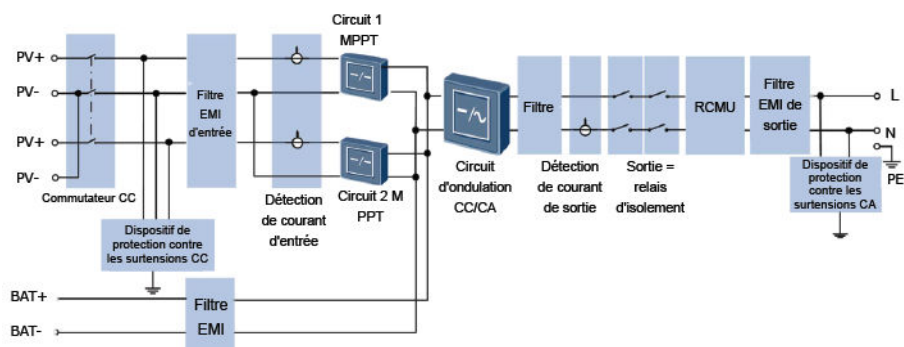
PV+
PV-
PV+
PV-
Commutateur CC
Dispositif de protection contre les surtensions CC
Filtre EMI d'entrée
Détection de courant d'entrée
Circuit 1 MPPT
Circuit 2 M PPT
Circuit d'ondulation CC/CA
Filtre
Détection de courant de sortie
Sortie = relais d'isolement
RCMU
Filtre EMI de sortie
Dispositif de protection contre les surtensions CA
L
N
PE
BAT+
BAT-
Filtre EMI